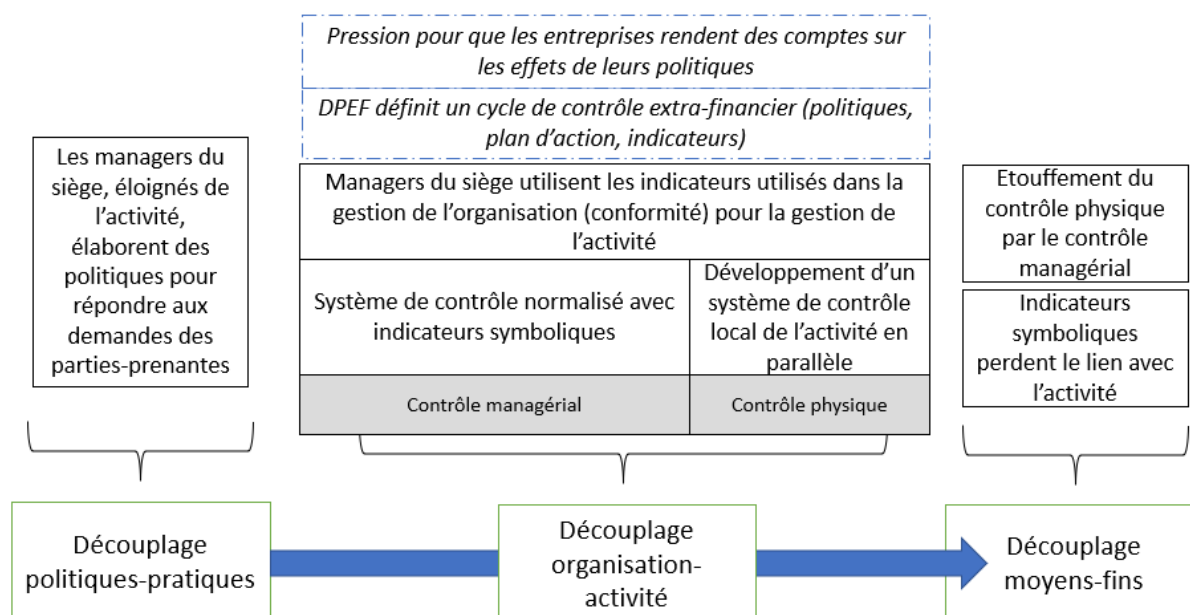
Pression pour que les entreprises rendent des comptes sur les effets de leurs politiques

DPEF définit un cycle de contrôle extra-financier (politiques, plan d'action, indicateurs)

Les managers du siège, éloignés de l'activité, élaborent des politiques pour répondre aux demandes des parties-prenantes

Managers du siège utilisent les indicateurs utilisés dans la gestion de l'organisation (conformité) pour la gestion de l'activité

Système de contrôle normalisé avec indicateurs symboliques

Développement d'un système de contrôle local de l'activité en parallèle

Contrôle managérial

Contrôle physique

Etouffement du contrôle physique par le contrôle managérial

Indicateurs symboliques perdent le lien avec l'activité

Découplage politiques-pratiques

Découplage organisation-activité

Découplage moyens-fins